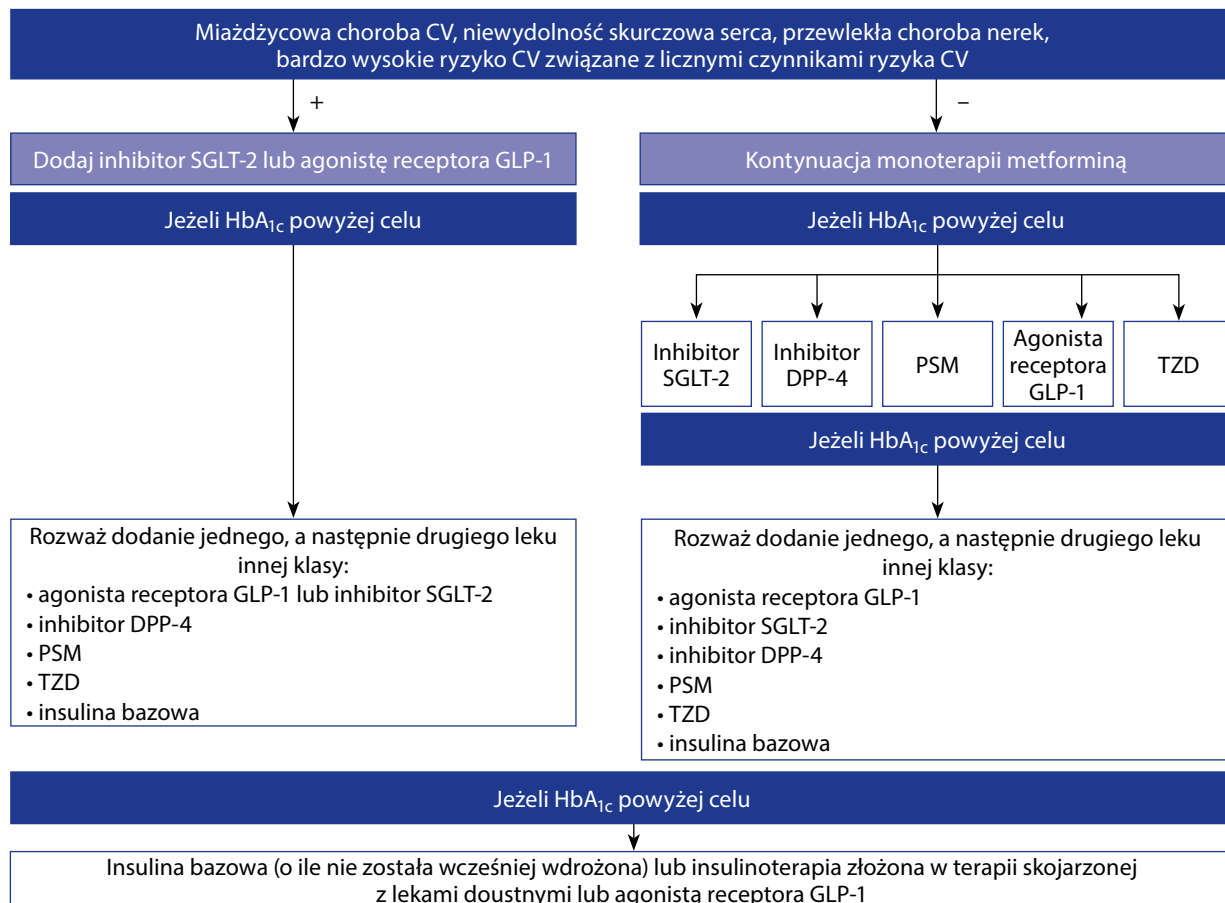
Miażdżycowa choroba CV, niewydolność skurczowa serca, przewlekła choroba nerek, bardzo wysokie ryzyko CV związane z licznymi czynnikami ryzyka CV

+

–

Dodaj inhibitor SGLT-2 lub agonistę receptora GLP-1

Jeżeli $HbA_{1c}$ powyżej celu

Kontynuacja monoterapii metforminą

Jeżeli $HbA_{1c}$ powyżej celu

Inhibitor SGLT-2

Inhibitor DPP-4

PSM

Agonista receptora GLP-1

TZD

Jeżeli $HbA_{1c}$ powyżej celu

Rozważ dodanie jednego, a następnie drugiego leku innej klasy:
• agonista receptora GLP-1 lub inhibitor SGLT-2
• inhibitor DPP-4
• PSM
• TZD
• insulina bazowa

Rozważ dodanie jednego, a następnie drugiego leku innej klasy:
• agonista receptora GLP-1
• inhibitor SGLT-2
• inhibitor DPP-4
• PSM
• TZD
• insulina bazowa

Jeżeli $HbA_{1c}$ powyżej celu

Insulina bazowa (o ile nie została wcześniej wdrożona) lub insulinoterapia złożona w terapii skojarzonej z lekami doustnymi lub agonistą receptora GLP-1